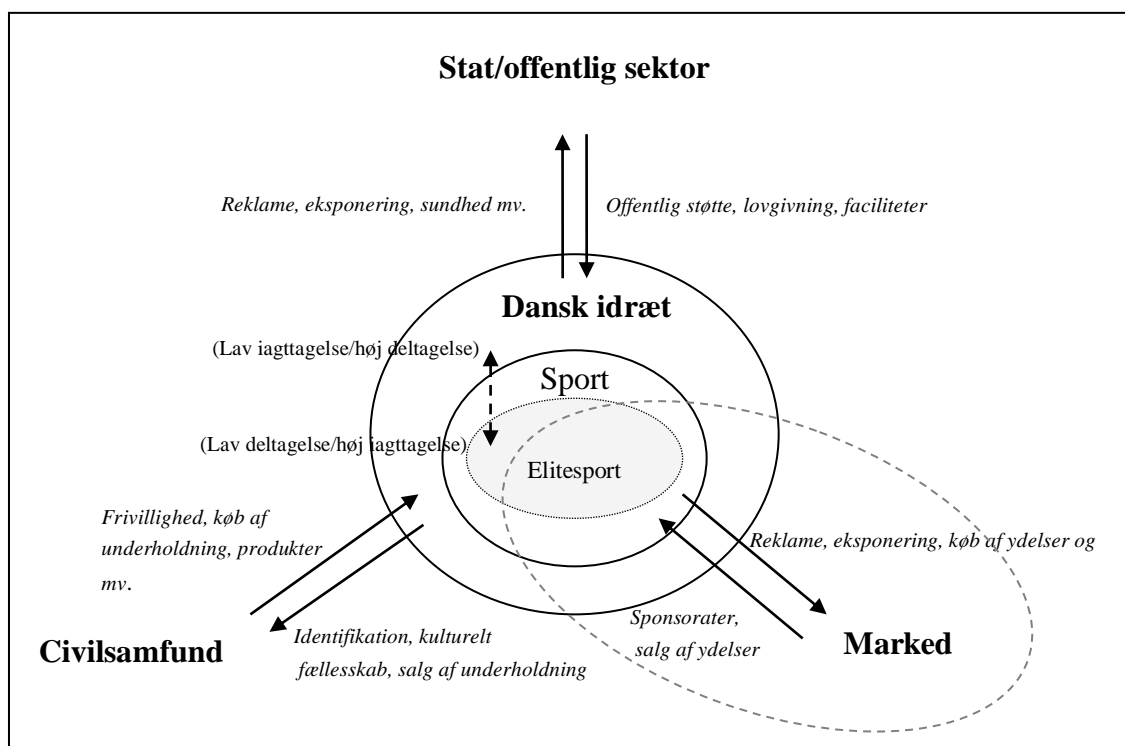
Stat/offentlig sektor

Reklame, eksponering, sundhed mv.

Offentlig støtte, lovgivning, faciliteter

Dansk idræt

(Lav iagttagelse/høj deltagelse)

Sport

(Lav deltagelse/høj iagttagelse)

Elitesport

Frivillighed, køb af underholdning, produkter mv.

Reklame, eksponering, køb af ydelser og

Sponsorater, salg af ydelser

Civilsamfund

Identifikation, kulturelt fællesskab, salg af underholdning

Marked